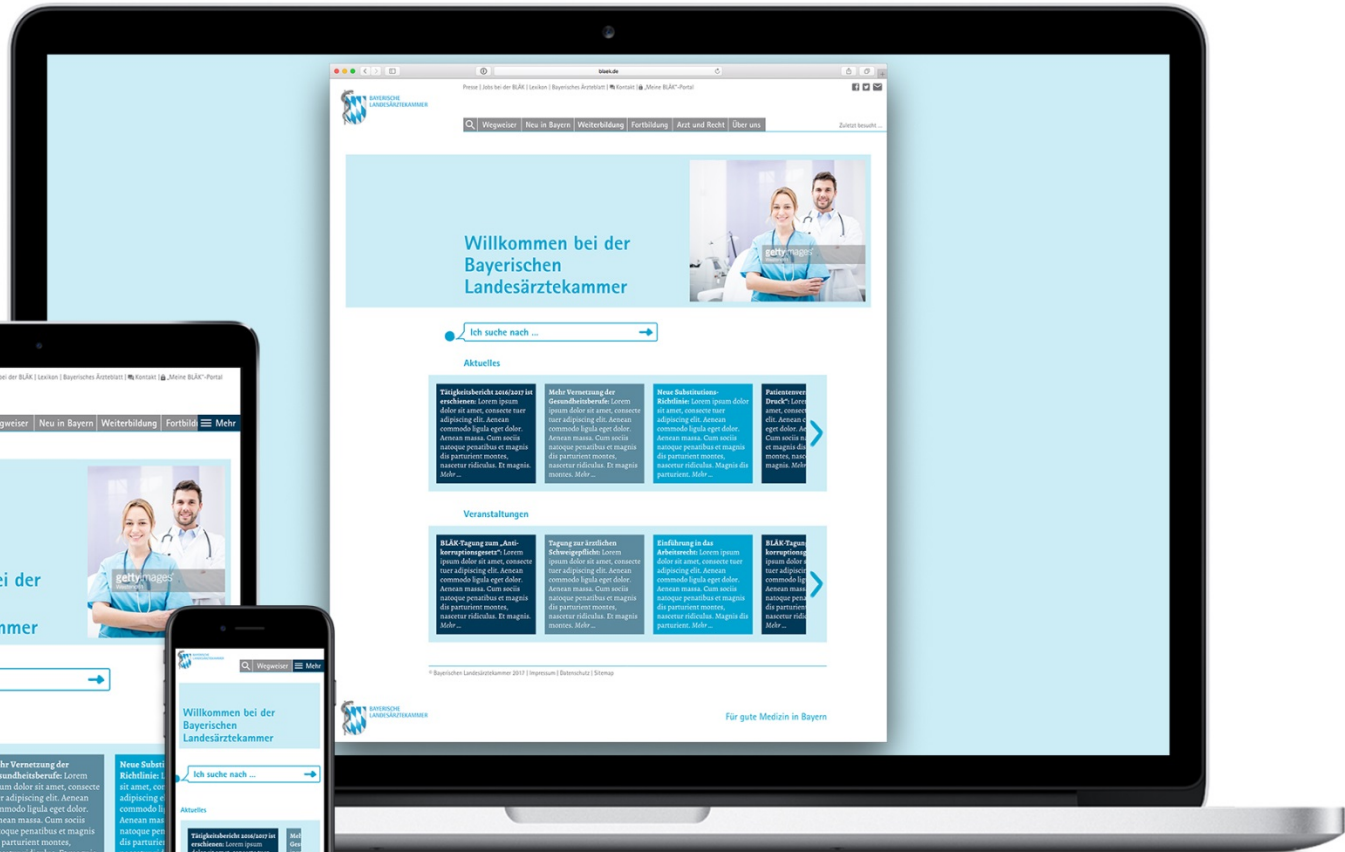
blaek.de

Presse | Jobs bei der BLÄK | Lexikon | Bayerisches Ärzteblatt | Kontakt | „Meine BLÄK"-Portal

BAYERISCHE LANDESÄRZTEKAMMER

Wegweiser | Neu in Bayern | Weiterbildung | Fortbildung | Arzt und Recht | Über uns

Zuletzt besucht ...

Willkommen bei der Bayerischen Landesärztekammer

gettyimages

Ich suche nach ...

Aktuelles

Tätigkeitsbericht 2016/2017 ist erschienen: Lorem ipsum dolor sit amet, consecte tuer adipiscing elit. Aenean commodo ligula eget dolor. Aenean massa. Cum sociis natoque penatibus et magnis dis parturient montes, nascetur ridiculus. Et magnis. Mehr ...

Mehr Vernetzung der Gesundheitsberufe: Lorem ipsum dolor sit amet, consecte tuer adipiscing elit. Aenean commodo ligula eget dolor. Aenean massa. Cum sociis natoque penatibus et magnis dis parturient montes, nascetur ridiculus. Et magnis montes. Mehr ...

Neue Substitutions-Richtlinie: Lorem ipsum dolor sit amet, consecte tuer adipiscing elit. Aenean commodo ligula eget dolor. Aenean massa. Cum sociis natoque penatibus et magnis dis parturient montes, nascetur ridiculus. Magnis dis parturient. Mehr ...

Patientenver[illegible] Druck": Lore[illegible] amet, consec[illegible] elit. Aenean c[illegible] eget dolor. Aen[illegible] Cum sociis n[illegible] et magnis dis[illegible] nascetur ridi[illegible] magnis. Mehr

Veranstaltungen

BLÄK-Tagung zum „Antikorruptionsgesetz": Lorem ipsum dolor sit amet, consecte tuer adipiscing elit. Aenean commodo ligula eget dolor. Aenean massa. Cum sociis natoque penatibus et magnis dis parturient montes, nascetur ridiculus. Et magnis. Mehr ...

Tagung zur ärztlichen Schweigepflicht: Lorem ipsum dolor sit amet, consecte tuer adipiscing elit. Aenean commodo ligula eget dolor. Aenean massa. Cum sociis natoque penatibus et magnis dis parturient montes, nascetur ridiculus. Et magnis montes. Mehr ...

Einführung in das Arbeitsrecht: Lorem ipsum dolor sit amet, consecte tuer adipiscing elit. Aenean commodo ligula eget dolor. Aenean massa. Cum sociis natoque penatibus et magnis dis parturient montes, nascetur ridiculus. Magnis dis parturient. Mehr ...

BLÄK-Tagun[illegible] korruptions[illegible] ipsum dolor s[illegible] tuer adipiscin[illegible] commodo lig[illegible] Aenean mass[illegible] natoque pen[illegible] dis parturien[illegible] nascetur rid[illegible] Mehr ...

© Bayerischen Landesärztekammer 2017 | Impressum | Datenschutz | Sitemap

BAYERISCHE LANDESÄRZTEKAMMER

Für gute Medizin in Bayern

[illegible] bei der BLÄK | Lexikon | Bayerisches Ärzteblatt | Kontakt | „Meine BLÄK"-Portal

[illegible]egweiser | Neu in Bayern | Weiterbildung | Fortbild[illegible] Mehr

gettyimages

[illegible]ei der

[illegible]mmer

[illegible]hr Vernetzung der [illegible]sundheitsberufe: Lorem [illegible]um dolor sit amet, consecte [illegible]r adipiscing elit. Aenean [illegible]mmodo ligula eget dolor. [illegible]ean massa. Cum sociis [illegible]oque penatibus et magnis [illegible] parturient montes,

Neue Substi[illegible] Richtlinie: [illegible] sit amet, co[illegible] adipiscing e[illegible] commodo li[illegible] Aenean mas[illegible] natoque pen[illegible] dis parturien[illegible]

BAYERISCHE LANDESÄRZTEKAMMER

Wegweiser | Mehr

Willkommen bei der Bayerischen Landesärztekammer

Ich suche nach ...

Aktuelles

Tätigkeitsbericht 2016/2017 ist erschienen: Lorem ipsum

Meh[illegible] Ges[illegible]